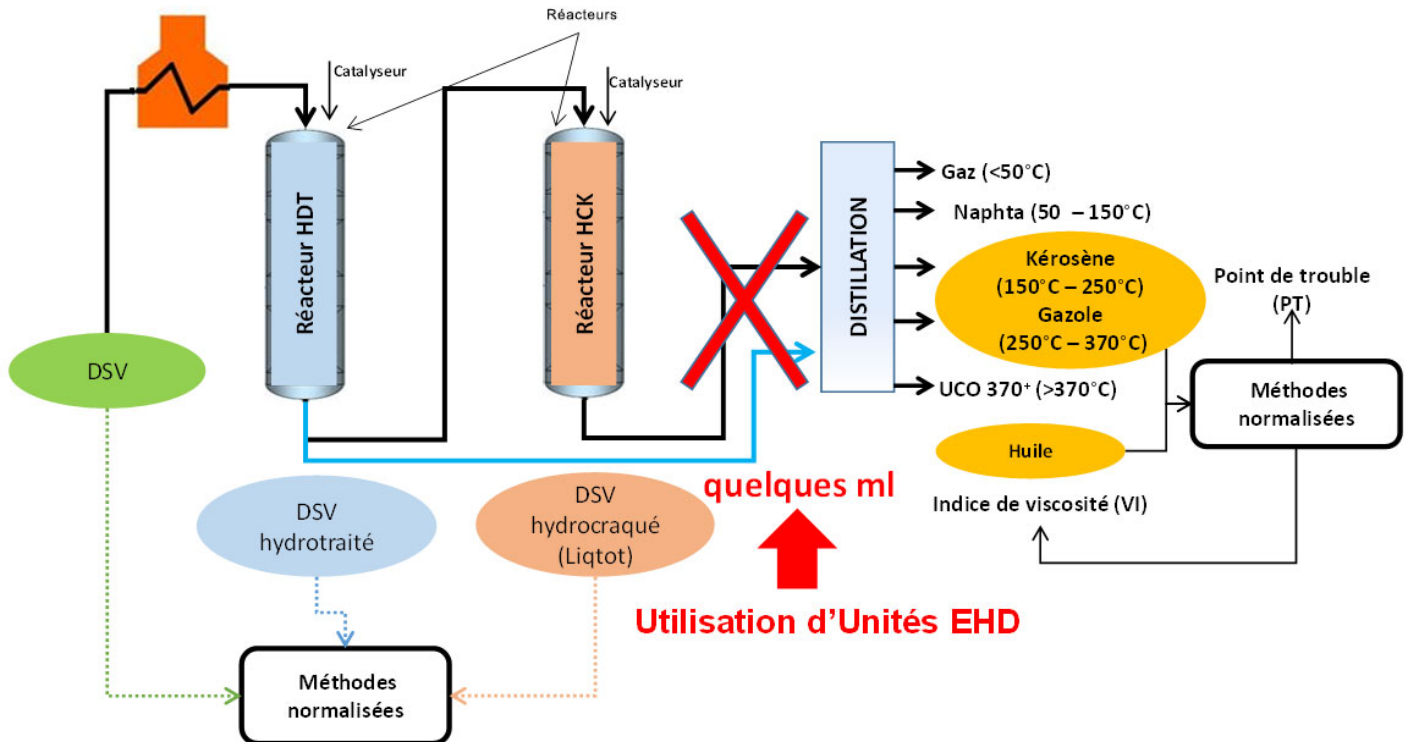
Réacteurs

Catalyseur

Catalyseur

Réacteur HDT

Réacteur HCK

DISTILLATION

Gaz (<50°C)

Naphta (50 – 150°C)

Kérosène (150°C – 250°C) Gazole (250°C – 370°C)

UCO 370⁺ (>370°C)

Point de trouble (PT)

Méthodes normalisées

Huile

Indice de viscosité (VI)

DSV

DSV hydrotraité

DSV hydrocraqué (Liqtot)

quelques ml

Utilisation d'Unités EHD

Méthodes normalisées